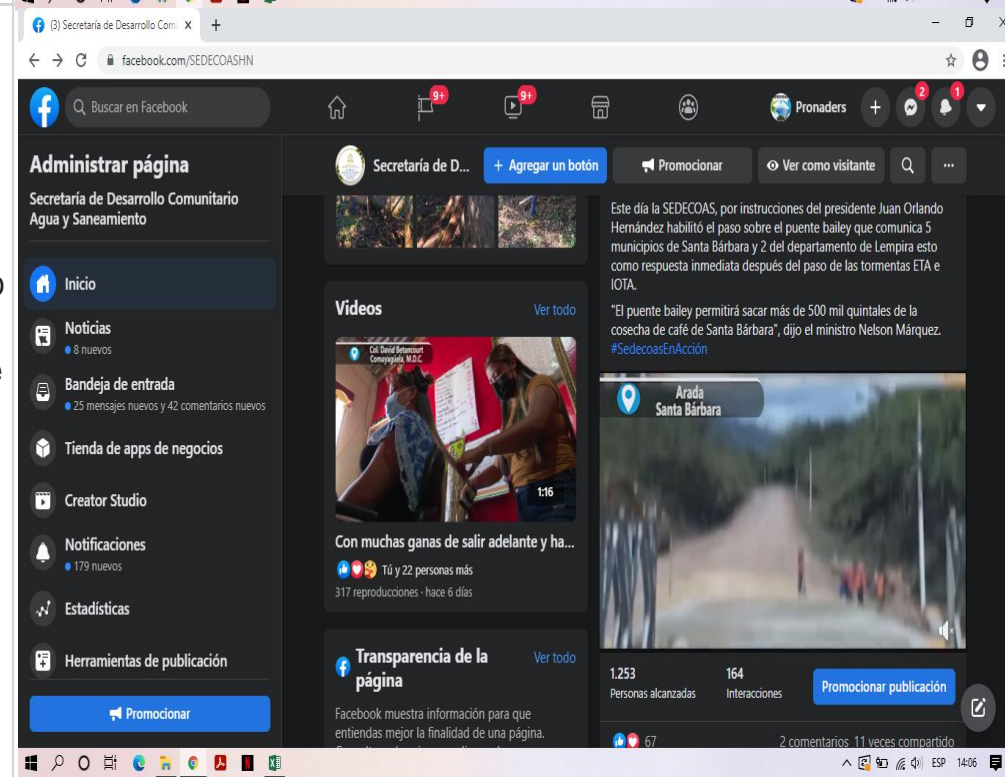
(3) Secretaría de Desarrollo Comu ×  +

facebook.com/SEDECOASHN

Buscar en Facebook

9+ 9+

Pronaders + 2 1

Administrar página

Secretaría de Desarrollo Comunitario Agua y Saneamiento

Inicio

Noticias
8 nuevos

Bandeja de entrada
25 mensajes nuevos y 42 comentarios nuevos

Tienda de apps de negocios

Creator Studio

Notificaciones
179 nuevos

Estadísticas

Herramientas de publicación

Promocionar

Secretaría de D...

+ Agregar un botón

Promocionar

Ver como visitante

Videos

Ver todo

Col. David Betancourt Comayagüela, M.D.C.

1:16

Con muchas ganas de salir adelante y ha...

Tú y 22 personas más

317 reproducciones · hace 6 días

Transparencia de la página

Ver todo

Facebook muestra información para que entiendas mejor la finalidad de una página.

Este día la SEDECOAS, por instrucciones del presidente Juan Orlando Hernández habilitó el paso sobre el puente bailey que comunica 5 municipios de Santa Bárbara y 2 del departamento de Lempira esto como respuesta inmediata después del paso de las tormentas ETA e IOTA.

"El puente bailey permitirá sacar más de 500 mil quintales de la cosecha de café de Santa Bárbara", dijo el ministro Nelson Márquez. #SedecoasEnAcción

Arada
Santa Bárbara

1.253
Personas alcanzadas

164
Interacciones

Promocionar publicación

67

2 comentarios 11 veces compartido

ESP 14:06